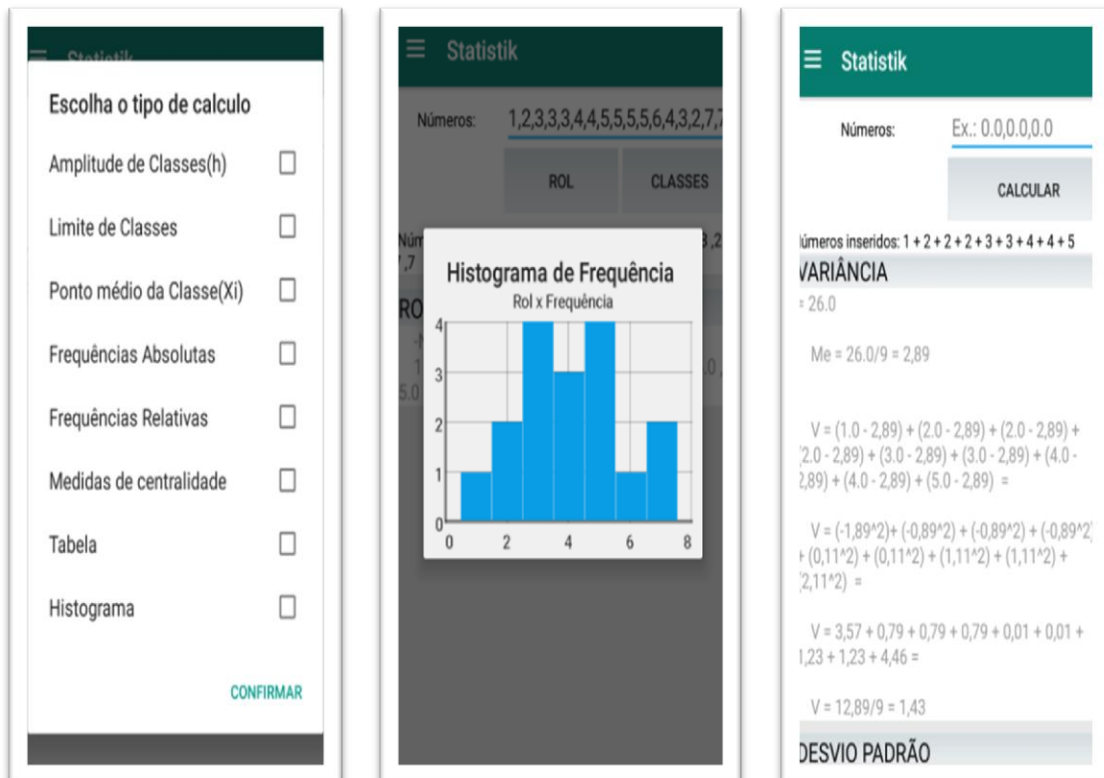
Statistik

Escolha o tipo de calculo

Amplitude de Classes(h)

Limite de Classes

Ponto médio da Classe(Xi)

Frequências Absolutas

Frequências Relativas

Medidas de centralidade

Tabela

Histograma

CONFIRMAR

Statistik

Números: 1,2,3,3,3,4,4,5,5,5,5,6,4,3,2,7,7

ROL

CLASSES

Núm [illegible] 3,2 7,7

RO

Histograma de Frequência

Rol x Frequência

4
3
2
1
0
0 2 4 6 8

Statistik

Números: Ex.: 0.0,0.0,0.0

CALCULAR

úmeros inseridos: 1 + 2 + 2 + 2 + 3 + 3 + 4 + 4 + 5

VARIÂNCIA

= 26.0

Me = 26.0/9 = 2,89

V = (1.0 - 2,89) + (2.0 - 2,89) + (2.0 - 2,89) + 2.0 - 2,89) + (3.0 - 2,89) + (3.0 - 2,89) + (4.0 - 2,89) + (4.0 - 2,89) + (5.0 - 2,89) =

V = (-1,89^2)+ (-0,89^2) + (-0,89^2) + (-0,89^2) + (0,11^2) + (0,11^2) + (1,11^2) + (1,11^2) + 2,11^2) =

V = 3,57 + 0,79 + 0,79 + 0,79 + 0,01 + 0,01 + 1,23 + 1,23 + 4,46 =

V = 12,89/9 = 1,43

DESVIO PADRÃO